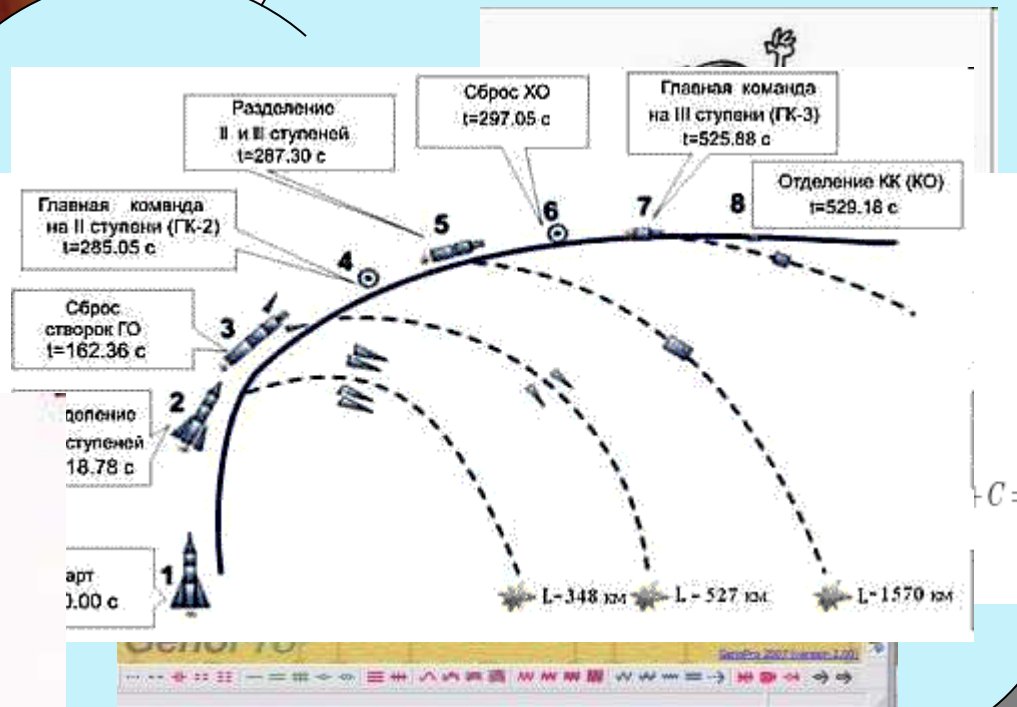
Разделение II и III ступеней t=287.30 с

Сброс ХО t=297.05 с

Главная команда на III ступени (ГК-3) t=525.88 с

Главная команда на II ступени (ГК-2) t=285.05 с

Отделение КК (КО) t=529.18 с

Сброс створок ГО t=162.36 с

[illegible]деление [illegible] ступеней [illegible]18.78 с

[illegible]арт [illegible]0.00 с

1
2
3
4
5
6
7
8

L-348 км
L - 527 км
L-1570 км

$+C=$